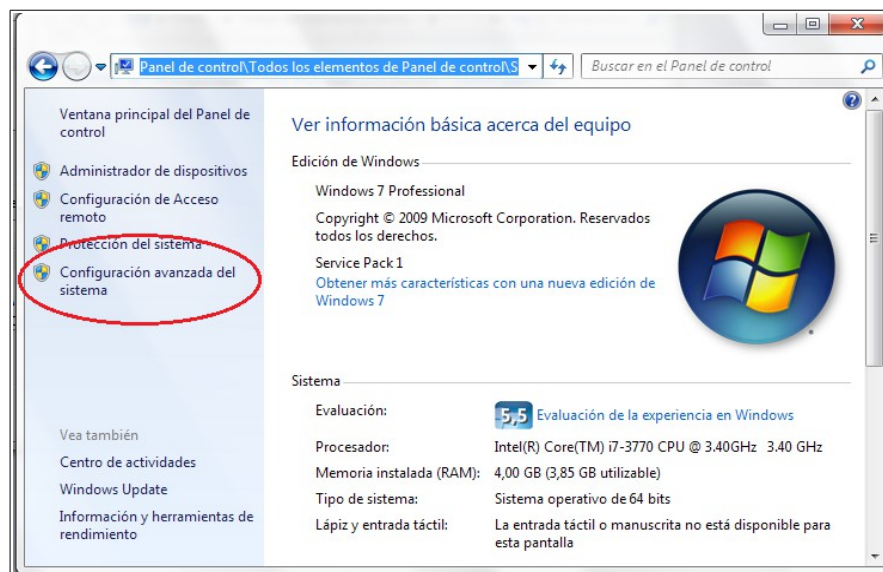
Panel de control\Todos los elementos de Panel de control\S

Buscar en el Panel de control

Ventana principal del Panel de control

Administrador de dispositivos

Configuración de Acceso remoto

Protección del sistema

Configuración avanzada del sistema

Vea también

Centro de actividades

Windows Update

Información y herramientas de rendimiento

Ver información básica acerca del equipo

Edición de Windows

Windows 7 Professional

Copyright © 2009 Microsoft Corporation. Reservados todos los derechos.

Service Pack 1

Obtener más características con una nueva edición de Windows 7

Sistema

| | |
|---|---|
| Evaluación: | 5,5 Evaluación de la experiencia en Windows |
| Procesador: | Intel(R) Core(TM) i7-3770 CPU @ 3.40GHz 3.40 GHz |
| Memoria instalada (RAM): | 4,00 GB (3,85 GB utilizable) |
| Tipo de sistema: | Sistema operativo de 64 bits |
| Lápiz y entrada táctil: | La entrada táctil o manuscrita no está disponible para esta pantalla |